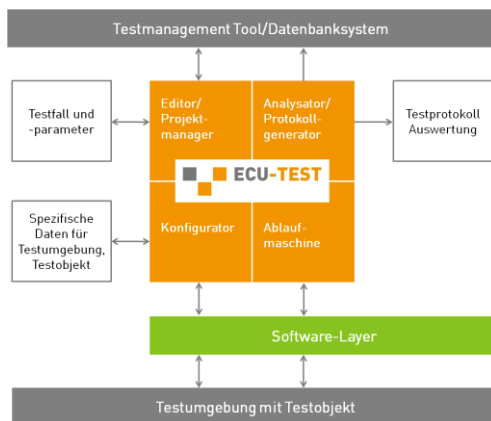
Testmanagement Tool/Datenbanksystem

Testfall und -parameter

Editor/ Projektmanager

Analysator/ Protokollgenerator

Testprotokoll Auswertung

ECU-TEST

Spezifische Daten für Testumgebung, Testobjekt

Konfigurator

Ablaufmaschine

Software-Layer

Testumgebung mit Testobjekt